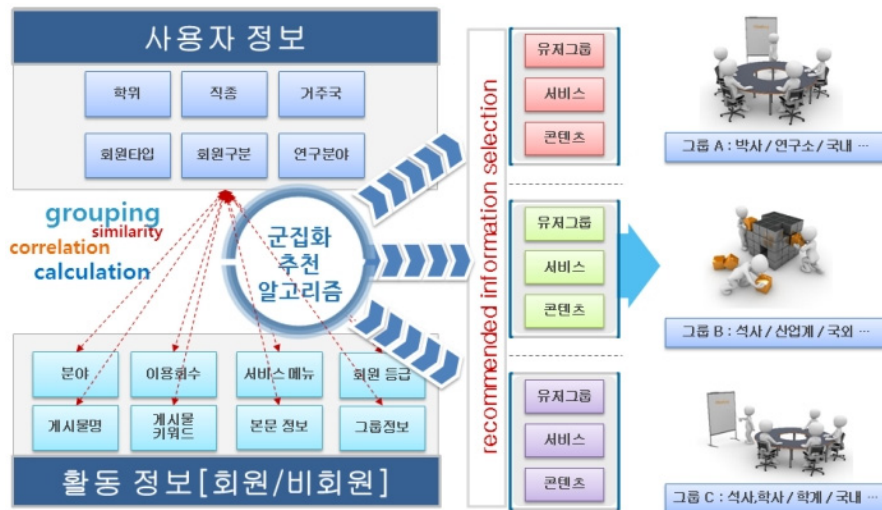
사용자 정보

학위
직종
거주국
회원타입
회원구분
연구분야

grouping
similarity
correlation
calculation

군집화 추천 알고리즘

분야
이용횟수
서비스 메뉴
회원 등급
게시물명
게시물 키워드
본문 정보
그룹정보

활동 정보[회원/비회원]

recommended information selection

유저그룹
서비스
콘텐츠

유저그룹
서비스
콘텐츠

유저그룹
서비스
콘텐츠

그룹 A : 박사 / 연구소 / 국내 …

그룹 B : 석사 / 산업계 / 국외 …

그룹 C : 석사,학사 / 학계 / 국내 …